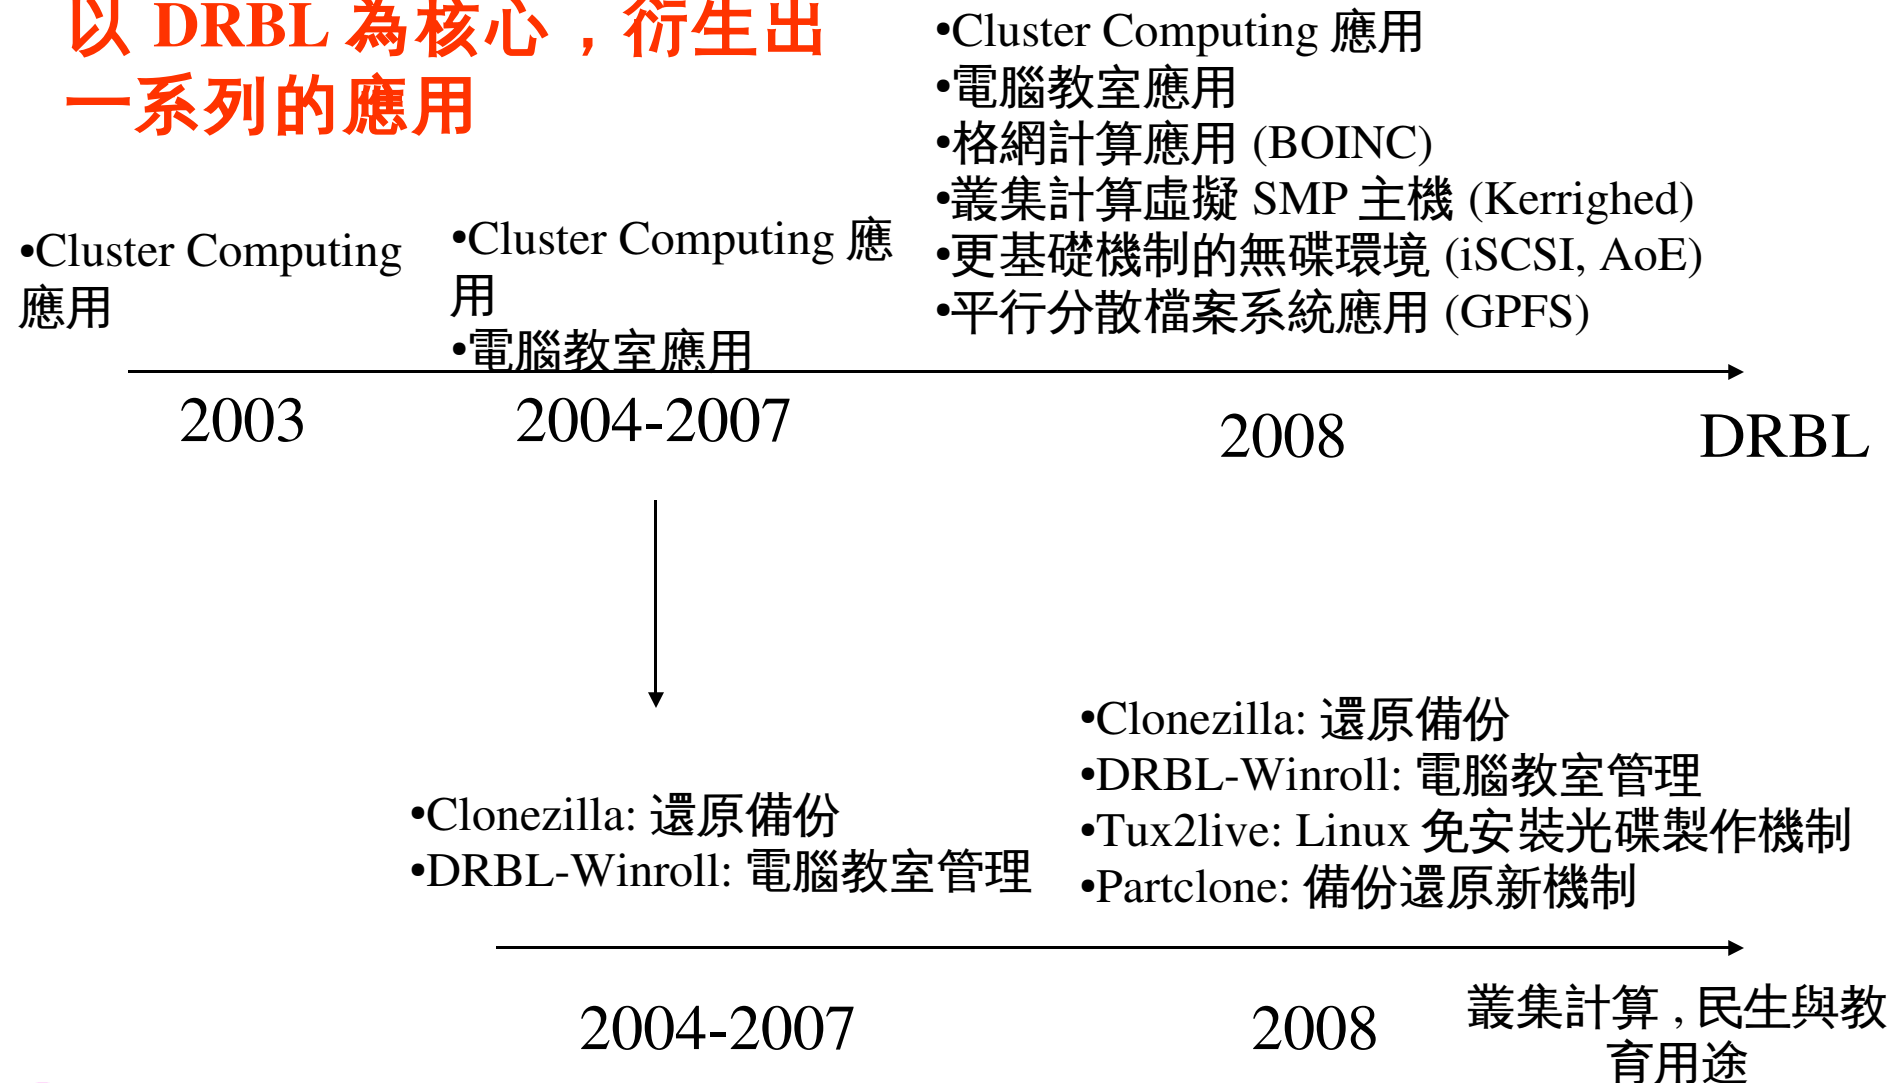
以 DRBL 為核心，衍生出一系列的應用

•Cluster Computing 應用
•電腦教室應用
•格網計算應用 (BOINC)
•叢集計算虛擬 SMP 主機 (Kerrighed)
•更基礎機制的無碟環境 (iSCSI, AoE)
•平行分散檔案系統應用 (GPFS)

•Cluster Computing 應用

•Cluster Computing 應用
•電腦教室應用

2003

2004-2007

2008

DRBL

•Clonezilla: 還原備份
•DRBL-Winroll: 電腦教室管理

•Clonezilla: 還原備份
•DRBL-Winroll: 電腦教室管理
•Tux2live: Linux 免安裝光碟製作機制
•Partclone: 備份還原新機制

2004-2007

2008

叢集計算，民生與教育用途